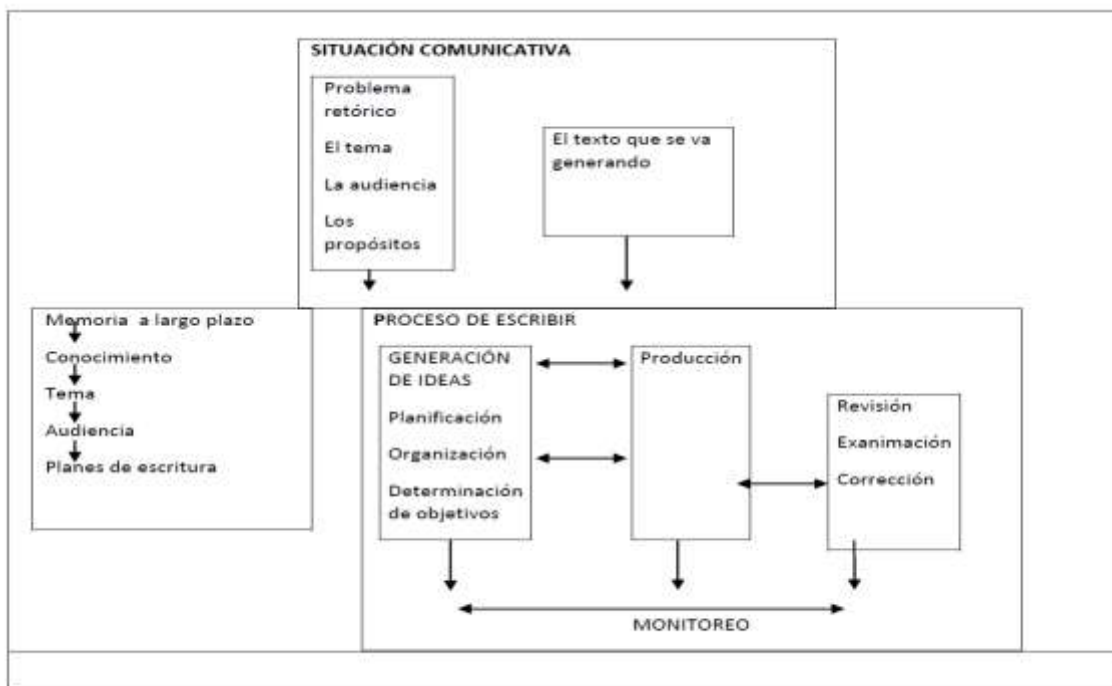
SITUACIÓN COMUNICATIVA

Problema retórico

El tema

La audiencia

Los propósitos

El texto que se va generando

Memoria a largo plazo

Conocimiento

Tema

Audiencia

Planes de escritura

PROCESO DE ESCRIBIR

GENERACIÓN DE IDEAS

Planificación

Organización

Determinación de objetivos

Producción

Revisión

Exanimación

Corrección

MONITOREO